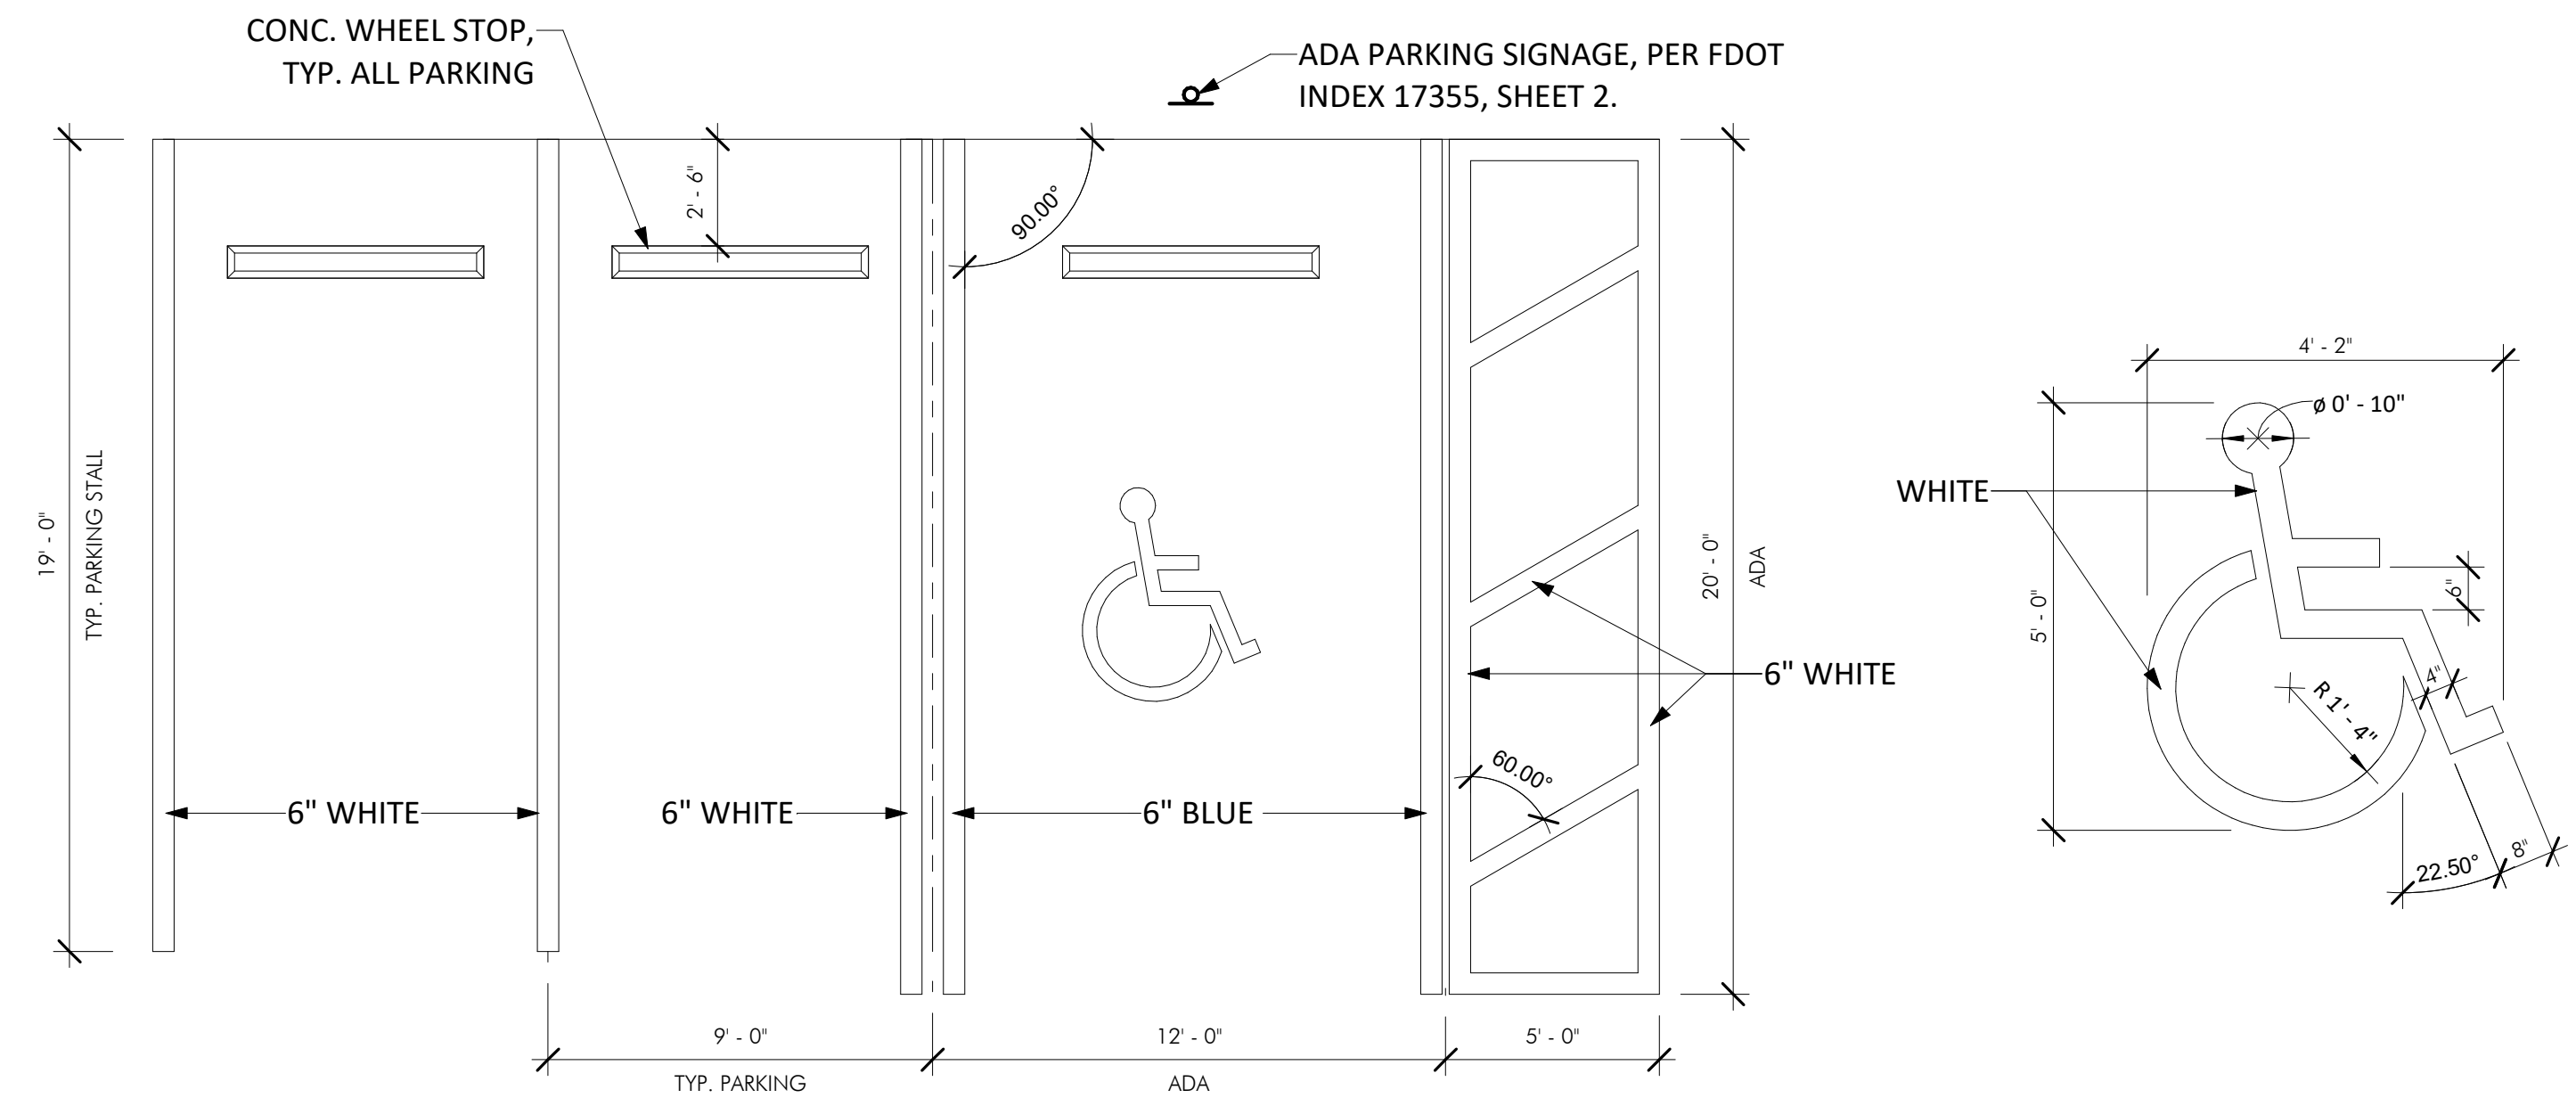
CONC. WHEEL STOP, TYP. ALL PARKING

ADA PARKING SIGNAGE, PER FDOT INDEX 17355, SHEET 2.

2' - 6"

90.00°

19' - 0"

TYP. PARKING STALL

20' - 0"

ADA

6" WHITE

6" WHITE

6" WHITE

6" BLUE

60.00°

9' - 0"

TYP. PARKING

12' - 0"

ADA

5' - 0"

4' - 2"

ø 0' - 10"

WHITE

5' - 0"

6"

4"

R 1' - 4"

22.50°

8"